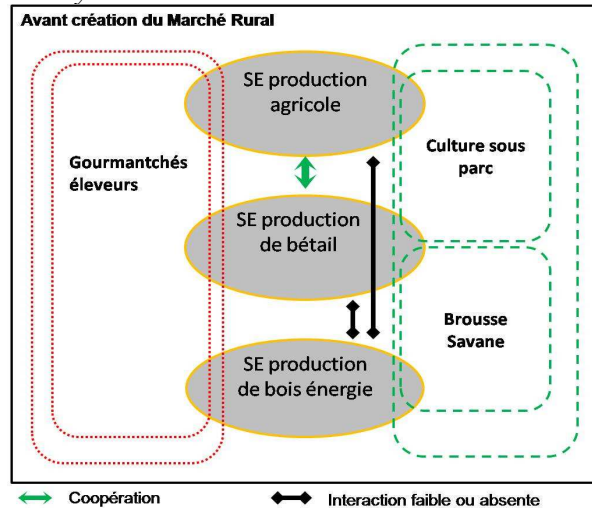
Avant création du Marché Rural

Gourmantchés éleveurs

SE production agricole

SE production de bétail

SE production de bois énergie

Culture sous parc

Brousse Savane

Coopération

Interaction faible ou absente